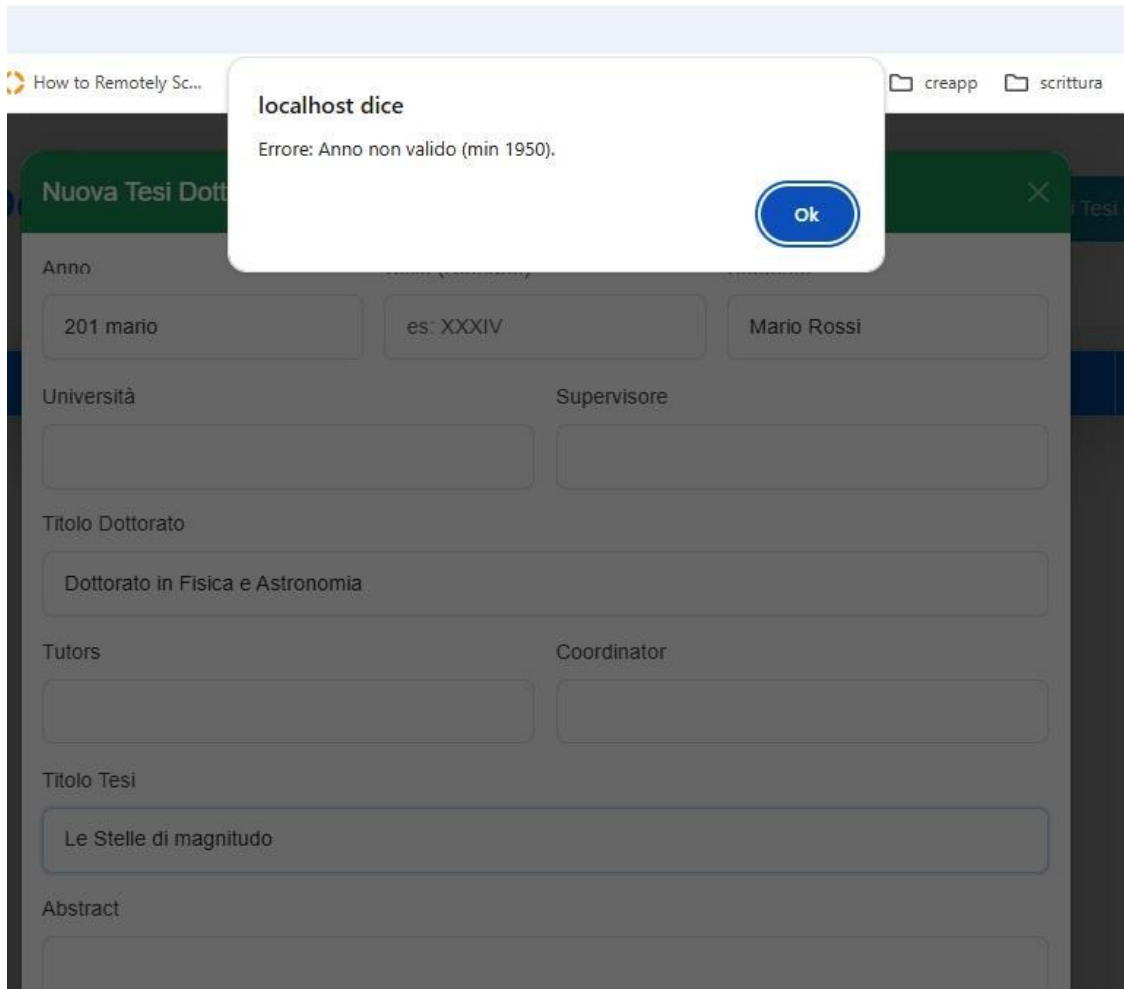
How to Remotely Sc...

creapp scrittura

localhost dice

Errore: Anno non valido (min 1950).

Ok

Nuova Tesi Dott

Tesi

Anno

201 mario

es: XXXIV

Mario Rossi

Università

Supervisore

Titolo Dottorato

Dottorato in Fisica e Astronomia

Tutors

Coordinator

Titolo Tesi

Le Stelle di magnitudo

Abstract